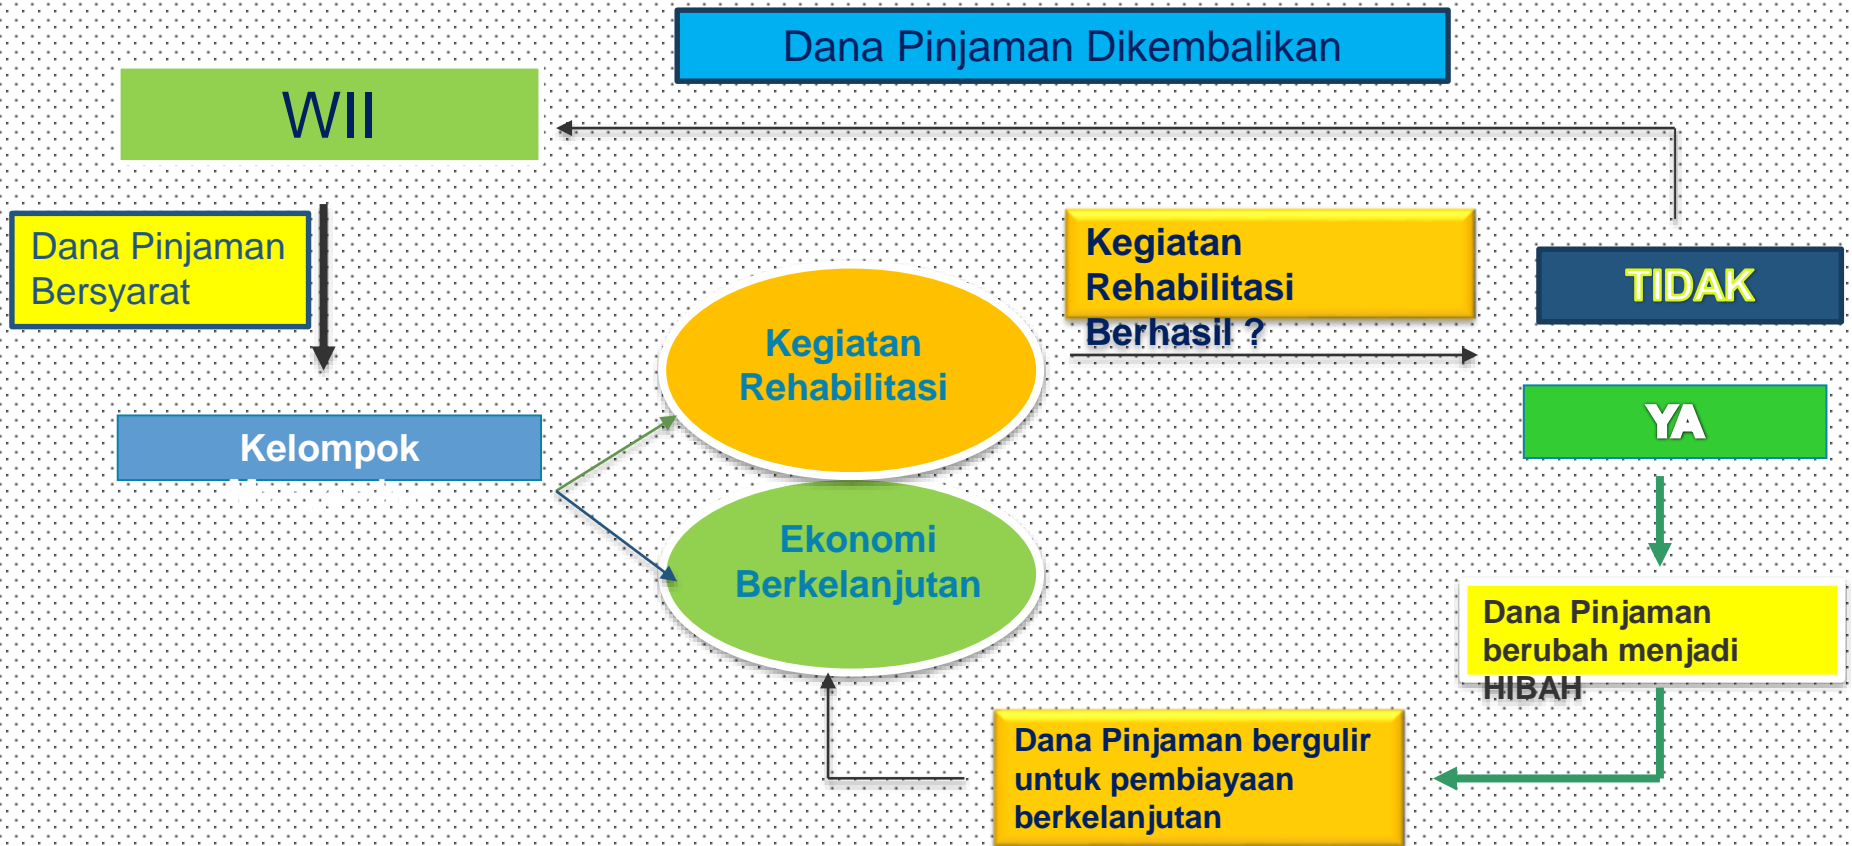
Dana Pinjaman Dikembalikan

WII

Dana Pinjaman Bersyarat

Kelompok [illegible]

Kegiatan Rehabilitasi

Ekonomi Berkelanjutan

Kegiatan Rehabilitasi Berhasil ?

TIDAK

YA

Dana Pinjaman berubah menjadi HIBAH

Dana Pinjaman bergulir untuk pembiayaan berkelanjutan